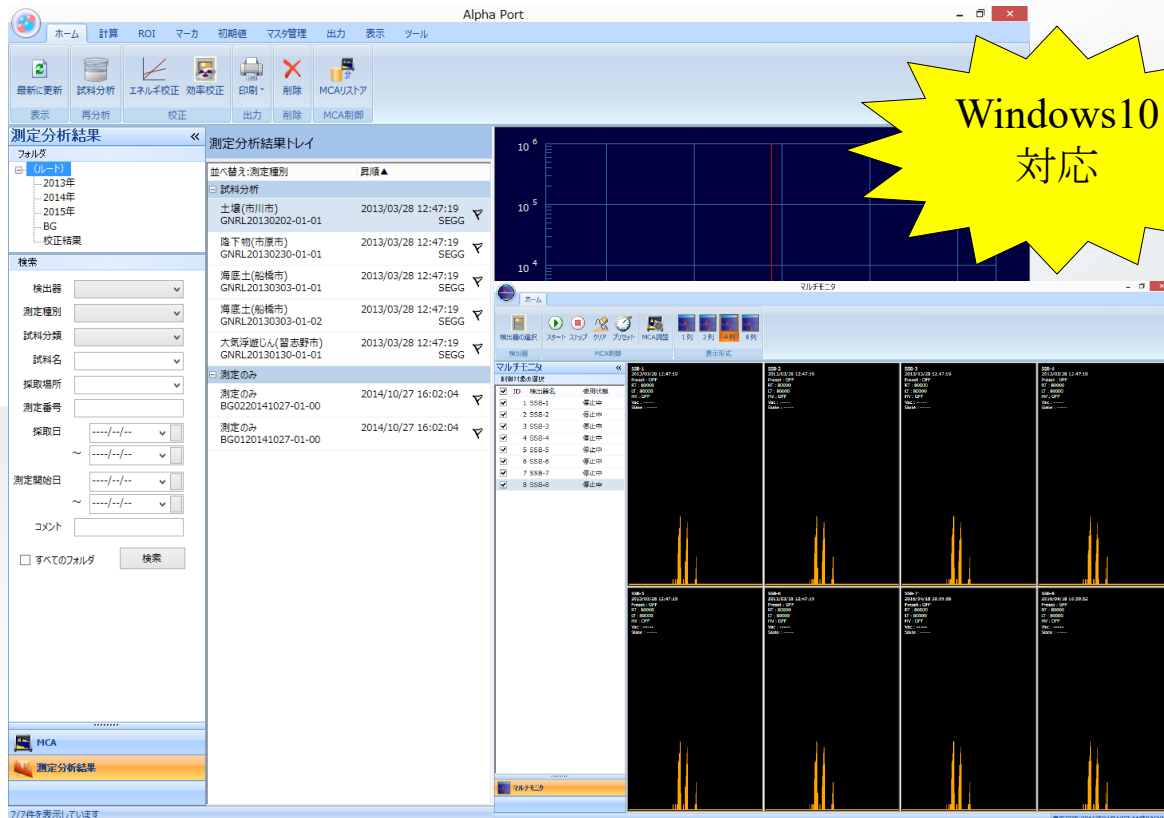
Alpha Port

ホーム　計算　ROI　マーカ　初期値　マスタ管理　出力　表示　ツール

最新に更新　試料分析　エネルギ校正　効率校正　印刷　削除　MCAリストア
表示　再分析　校正　出力　削除　MCA制御

Windows10 対応

測定分析結果
フォルダ
(ルート)
2013年
2014年
2015年
BG
校正結果

検索
検出器
測定種別
試料分類
試料名
採取場所
測定番号
採取日 ----/--/--
～ ----/--/--
測定開始日 ----/--/--
～ ----/--/--
コメント
すべてのフォルダ　検索

MCA
測定分析結果

7/7件を表示しています

測定分析結果トレイ
並べ替え:測定種別　昇順▲
試料分析
土壌(市川市) GNRL20130202-01-01　2013/03/28 12:47:19 SEGG
降下物(市原市) GNRL20130230-01-01　2013/03/28 12:47:19 SEGG
海底土(船橋市) GNRL20130303-01-01　2013/03/28 12:47:19 SEGG
海底土(船橋市) GNRL20130303-01-02　2013/03/28 12:47:19 SEGG
大気浮遊じん(習志野市) GNRL20130130-01-01　2013/03/28 12:47:19 SEGG
測定のみ
測定のみ BG0220141027-01-00　2014/10/27 16:02:04
測定のみ BG0120141027-01-00　2014/10/27 16:02:04

$10^6$
$10^5$
$10^4$

マルチモニタ
ホーム
検出器の選択　スタート　ストップ　クリア　プリセット　MCA調整　1列　2列　4列　8列
検出器　MCA制御　表示形式

マルチモニタ
制御対象の選択
ID　検出器名　使用状態
1 SSB-1 停止中
2 SSB-2 停止中
3 SSB-3 停止中
4 SSB-4 停止中
5 SSB-5 停止中
6 SSB-6 停止中
7 SSB-7 停止中
8 SSB-8 停止中

マルチモニタ

SSB-1
SSB-2
SSB-3
SSB-4
SSB-5
SSB-6
SSB-7
SSB-8